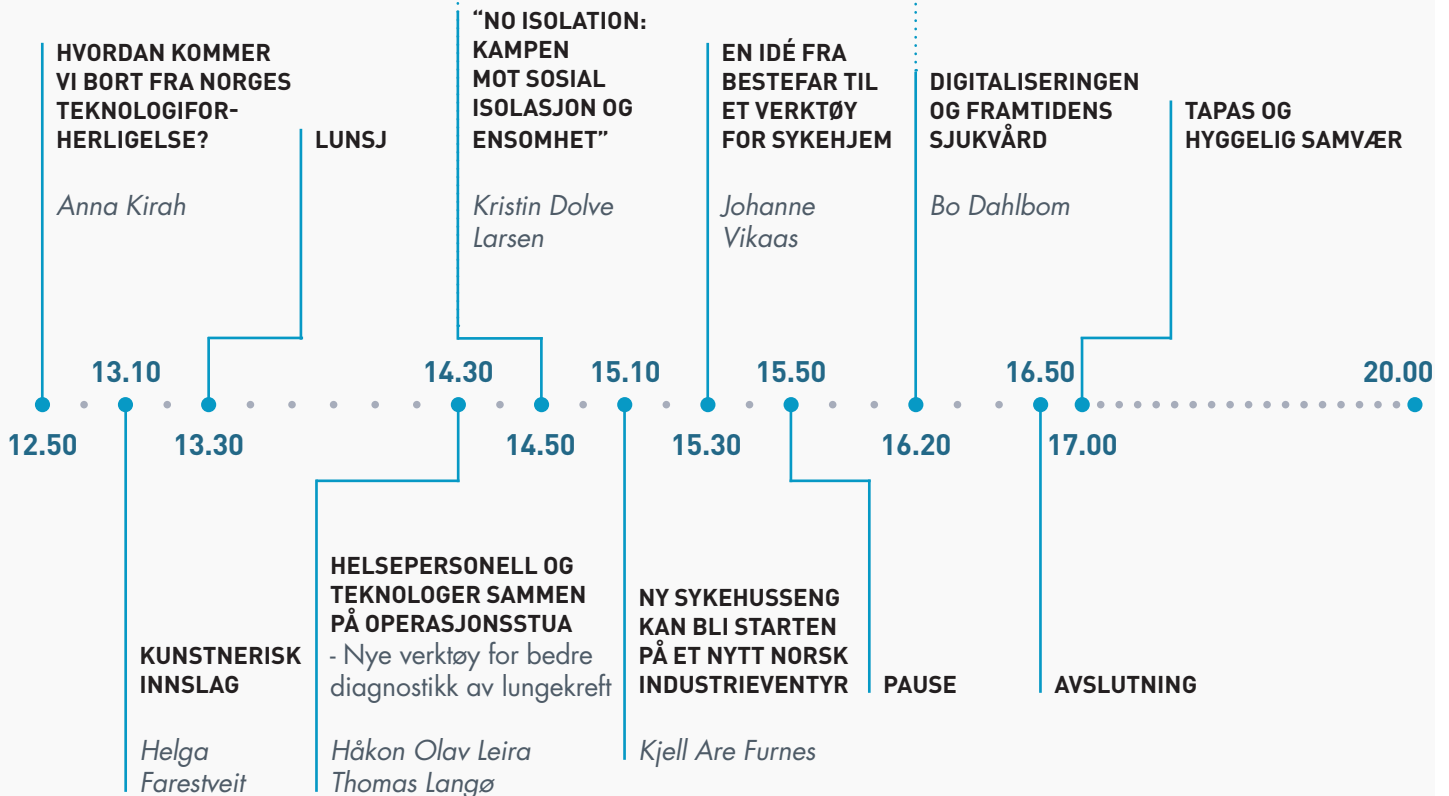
HVORDAN KOMMER VI BORT FRA NORGES TEKNOLOGIFORHERLIGELSE?

Anna Kirah

LUNSJ

"NO ISOLATION: KAMPEN MOT SOSIAL ISOLASJON OG ENSOMHET"

Kristin Dolve Larsen

EN IDÉ FRA BESTEFAR TIL ET VERKTØY FOR SYKEHJEM

Johanne Vikaas

DIGITALISERINGEN OG FRAMTIDENS SJUKVÅRD

Bo Dahlbom

TAPAS OG HYGGELIG SAMVÆR

13.10 14.30 15.10 15.50 16.50 20.00

12.50 13.30 14.50 15.30 16.20 17.00

KUNSTNERISK INNSLAG

Helga Farestveit

HELSEPERSONELL OG TEKNOLOGER SAMMEN PÅ OPERASJONSSTUA
- Nye verktøy for bedre diagnostikk av lungekreft

Håkon Olav Leira
Thomas Langø

NY SYKEHUSSENG KAN BLI STARTEN PÅ ET NYTT NORSK INDUSTRIEVENTYR

Kjell Are Furnes

PAUSE

AVSLUTNING